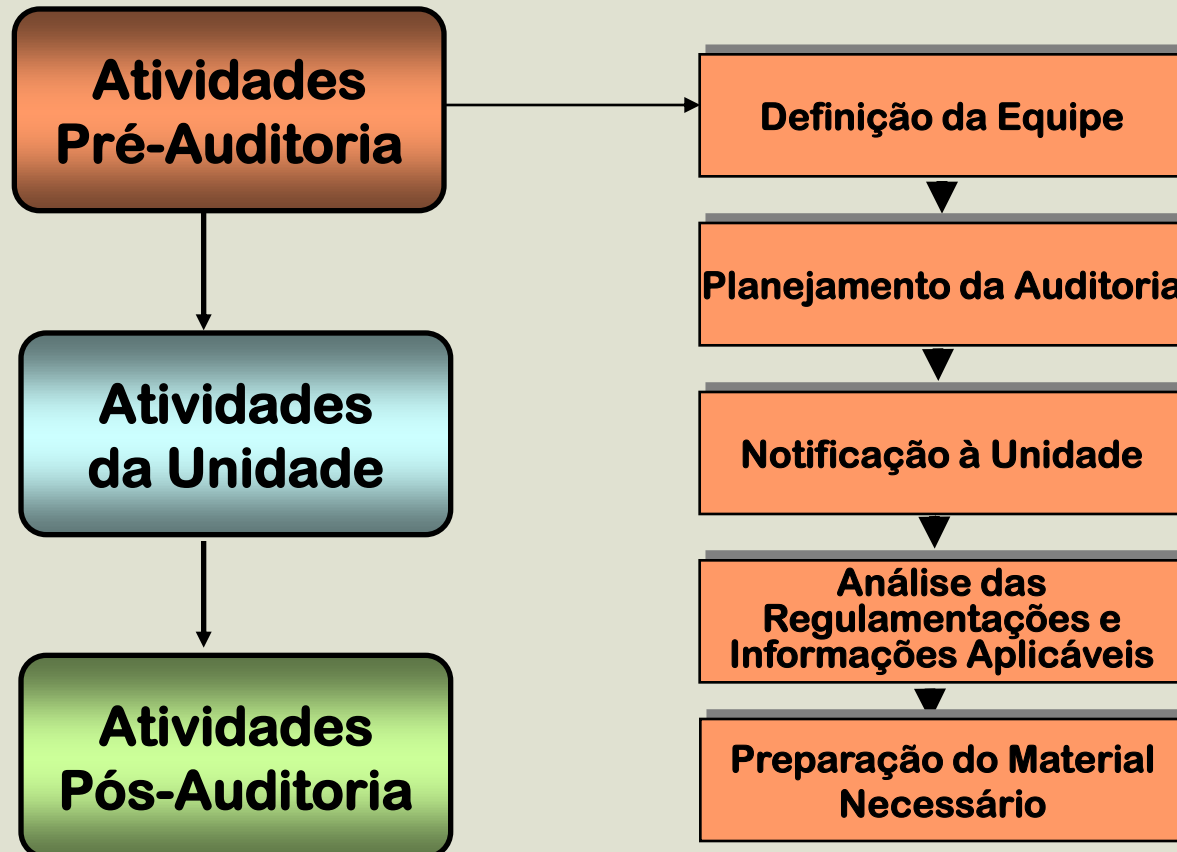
Atividades Pré-Auditoria

Atividades da Unidade

Atividades Pós-Auditoria

Definição da Equipe

Planejamento da Auditoria

Notificação à Unidade

Análise das Regulamentações e Informações Aplicáveis

Preparação do Material Necessário